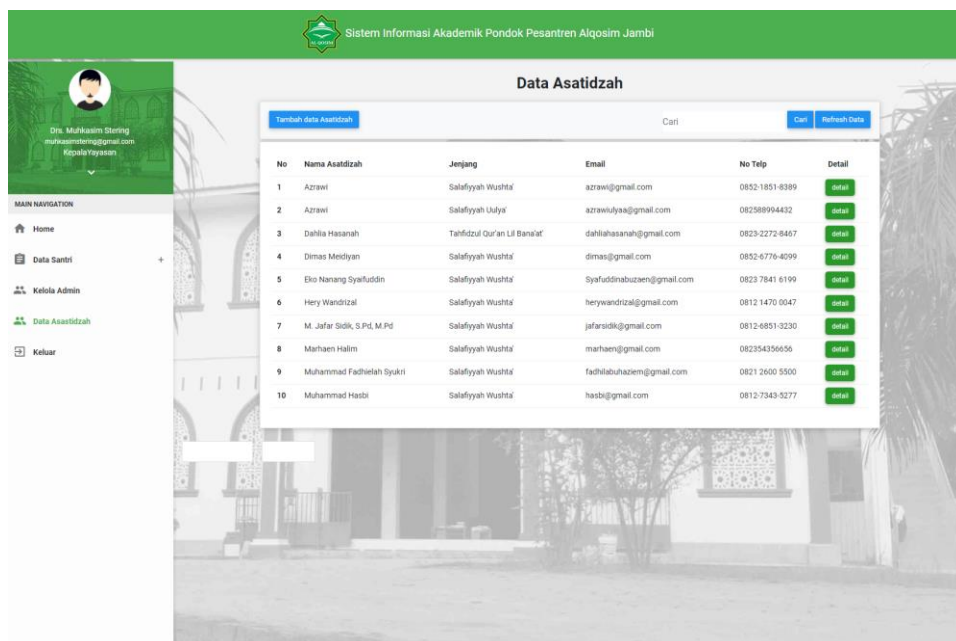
Sistem Informasi Akademik Pondok Pesantren Alqosim Jambi

Drs. Muhkasim Stering
muhkasimstering@gmail.com
KepalaYayasan

MAIN NAVIGATION
Home
Data Santri +
Kelola Admin
Data Asastidzah
Keluar

Data Asatidzah

Tambah data Asatidzah
Cari
Cari Refresh Data

| No | Nama Asatdizah | Jenjang | Email | No Telp | Detail |
|---|---|---|---|---|---|
| 1 | Azrawi | Salafiyyah Wushta' | azrawi@gmail.com | 0852-1851-8389 | detail |
| 2 | Azrawi | Salafiyyah Uulya' | azrawiulyaa@gmail.com | 082588994432 | detail |
| 3 | Dahlia Hasanah | Tahfidzul Qur'an Lil Bana'at' | dahliahasanah@gmail.com | 0823-2272-8467 | detail |
| 4 | Dimas Meidiyan | Salafiyyah Wushta' | dimas@gmail.com | 0852-6776-4099 | detail |
| 5 | Eko Nanang Syaifuddin | Salafiyyah Wushta' | Syafuddinabuzaen@gmail.com | 0823 7841 6199 | detail |
| 6 | Hery Wandrizal | Salafiyyah Wushta' | herywandrizal@gmail.com | 0812 1470 0047 | detail |
| 7 | M. Jafar Sidik, S.Pd, M.Pd | Salafiyyah Wushta' | jafarsidik@gmail.com | 0812-6851-3230 | detail |
| 8 | Marhaen Halim | Salafiyyah Wushta' | marhaen@gmail.com | 082354356656 | detail |
| 9 | Muhammad Fadhielah Syukri | Salafiyyah Wushta' | fadhilabuhaziem@gmail.com | 0821 2600 5500 | detail |
| 10 | Muhammad Hasbi | Salafiyyah Wushta' | hasbi@gmail.com | 0812-7343-5277 | detail |